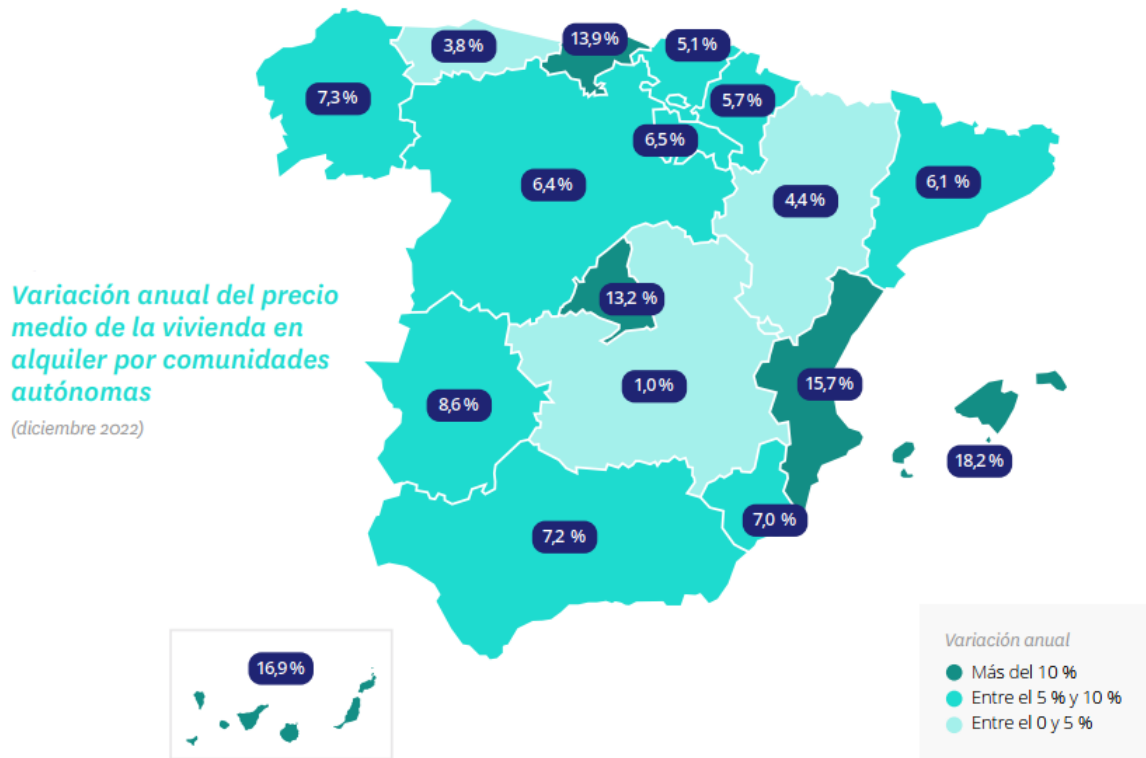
Variación anual del precio medio de la vivienda en alquiler por comunidades autónomas

(diciembre 2022)

3,8 %

13,9 %

5,1 %

7,3 %

5,7 %

6,5 %

6,4 %

6,1 %

4,4 %

13,2 %

15,7 %

1,0 %

8,6 %

18,2 %

7,0 %

7,2 %

16,9 %

Variación anual

Más del 10 %

Entre el 5 % y 10 %

Entre el 0 y 5 %